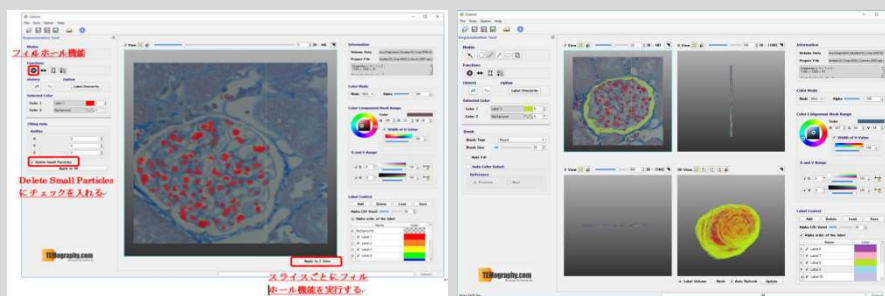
フィルホール機能

Delete Small Particles
にチェックを入れる

スライスごとにフィル
ホール機能を実行する

Apply to Z Slice

Segmentation Tool

Mode

Functions

History

Option

Selected Color

Filling Hole

Delete Small Particles

Information

Volume Data

Project File

Color Mode

Color Component Mask Range

Label Control

TEMography.com

Z View

X View

Y View

3D View

Brush

Label Volume

Mesh

Auto Refresh

Update